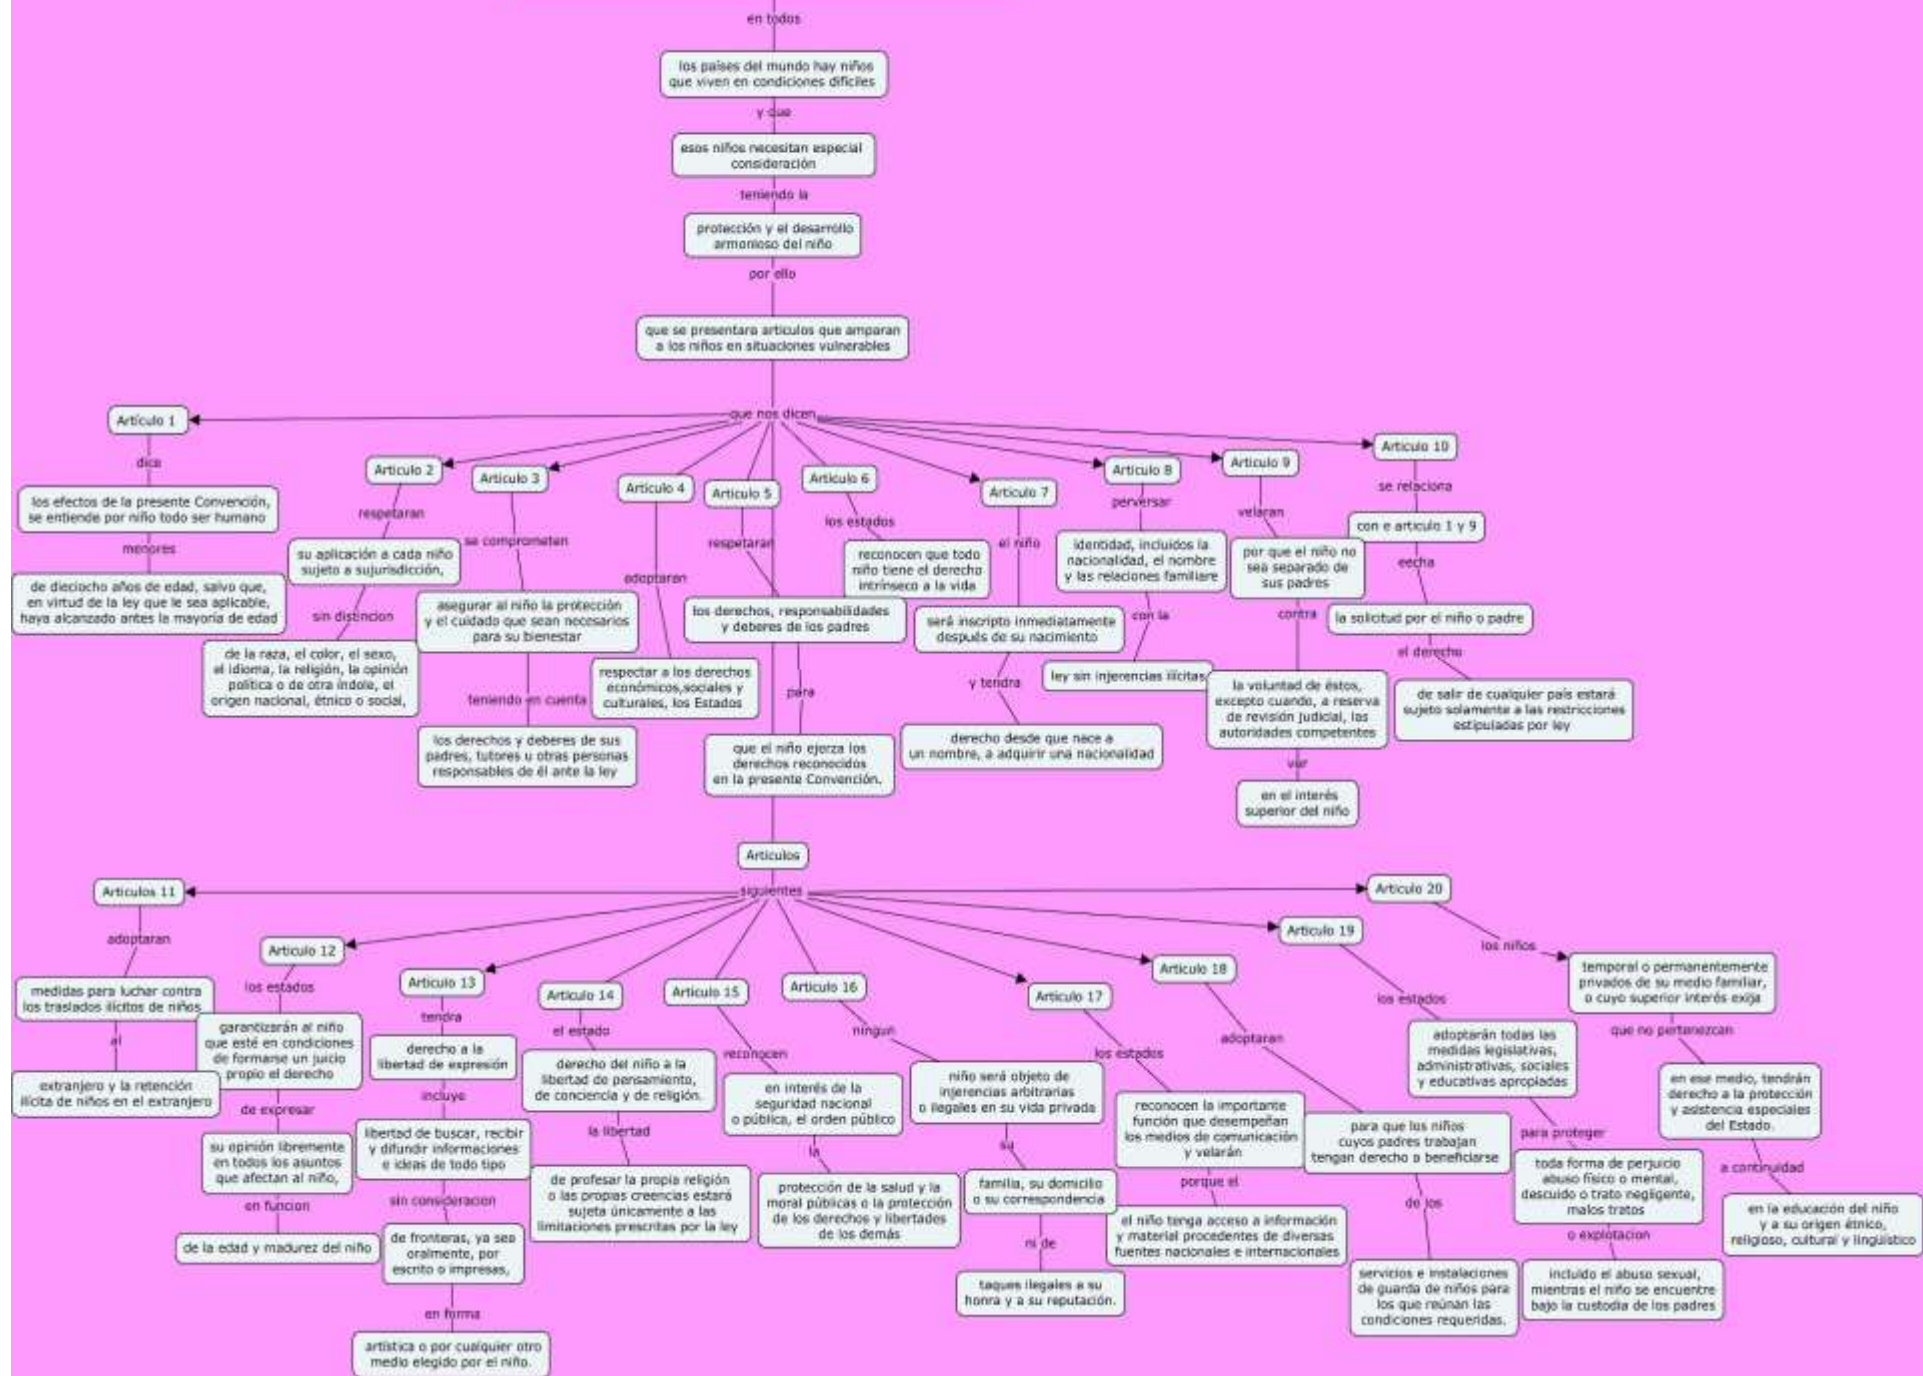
en todos

los países del mundo hay niños que viven en condiciones difíciles

y que

esos niños necesitan especial consideración

teniendo la

protección y el desarrollo armonioso del niño

por ello

que se presentara articulos que amparan a los niños en situaciones vulnerables

que nos dicen

Articulo 1

dice

los efectos de la presente Convención, se entiende por niño todo ser humano

menores

de dieciocho años de edad, salvo que, en virtud de la ley que le sea aplicable, haya alcanzado antes la mayoría de edad

Articulo 2

respetaran

su aplicación a cada niño sujeto a sujurisdicción,

sin distincion

de la raza, el color, el sexo, el idioma, la religión, la opinión política o de otra índole, el origen nacional, étnico o social,

Articulo 3

se comprometen

asegurar al niño la protección y el cuidado que sean necesarios para su bienestar

teniendo en cuenta

los derechos y deberes de sus padres, tutores u otras personas responsables de él ante la ley

Articulo 4

adoptaran

respectar a los derechos económicos,sociales y culturales, los Estados

Articulo 5

respetaran

los derechos, responsabilidades y deberes de los padres

para

que el niño ejerza los derechos reconocidos en la presente Convención.

Articulo 6

los estados

reconocen que todo niño tiene el derecho intrínseco a la vida

Articulo 7

el niño

será inscripto inmediatamente después de su nacimiento

y tendra

derecho desde que nace a un nombre, a adquirir una nacionalidad

Articulo 8

perversar

identidad, incluidos la nacionalidad, el nombre y las relaciones familiare

con la

ley sin injerencias ilícitas

Articulo 9

velaran

por que el niño no sea separado de sus padres

contra

la voluntad de éstos, excepto cuando, a reserva de revisión judicial, las autoridades competentes

vlar

en el interés superior del niño

Articulo 10

se relaciona

con e articulo 1 y 9

eecha

la solicitud por el niño o padre

el derecho

de salir de cualquier país estará sujeto solamente a las restricciones estipuladas por ley

Articulos

siguientes

Articulos 11

adoptaran

medidas para luchar contra los traslados ilícitos de niños

al

extranjero y la retención ilícita de niños en el extranjero

Articulo 12

los estados

garantizarán al niño que esté en condiciones de formarse un juicio propio el derecho

de expresar

su opinión libremente en todos los asuntos que afectan al niño,

en funcion

de la edad y madurez del niño

Articulo 13

tendra

derecho a la libertad de expresión

incluye

libertad de buscar, recibir y difundir informaciones e ideas de todo tipo

sin consideracion

de fronteras, ya sea oralmente, por escrito o impresas,

en forma

artística o por cualquier otro medio elegido por el niño.

Articulo 14

el estado

derecho del niño a la libertad de pensamiento, de conciencia y de religión.

la libertad

de profesar la propia religión o las propias creencias estará sujeta únicamente a las limitaciones prescritas por la ley

Articulo 15

reconocen

en interés de la seguridad nacional o pública, el orden público

la

protección de la salud y la moral públicas o la protección de los derechos y libertades de los demás

Articulo 16

ningun

niño será objeto de injerencias arbitrarias o ilegales en su vida privada

su

familia, su domicilio o su correspondencia

ni de

taques ilegales a su honra y a su reputación.

Articulo 17

los estados

reconocen la importante función que desempeñan los medios de comunicación y velarán

porque el

el niño tenga acceso a información y material procedentes de diversas fuentes nacionales e internacionales

Articulo 18

adoptaran

para que los niños cuyos padres trabajan tengan derecho a beneficiarse

de los

servicios e instalaciones de guarda de niños para los que reúnan las condiciones requeridas.

Articulo 19

los estados

adoptarán todas las medidas legislativas, administrativas, sociales y educativas apropiadas

para proteger

toda forma de perjuicio abuso físico o mental, descuido o trato negligente, malos tratos

o explotacion

incluido el abuso sexual, mientras el niño se encuentre bajo la custodia de los padres

Articulo 20

los niños

temporal o permanentemente privados de su medio familiar, o cuyo superior interés exija

que no pertenezcan

en ese medio, tendrán derecho a la protección y asistencia especiales del Estado.

a continuidad

en la educación del niño y a su origen étnico, religioso, cultural y lingüístico